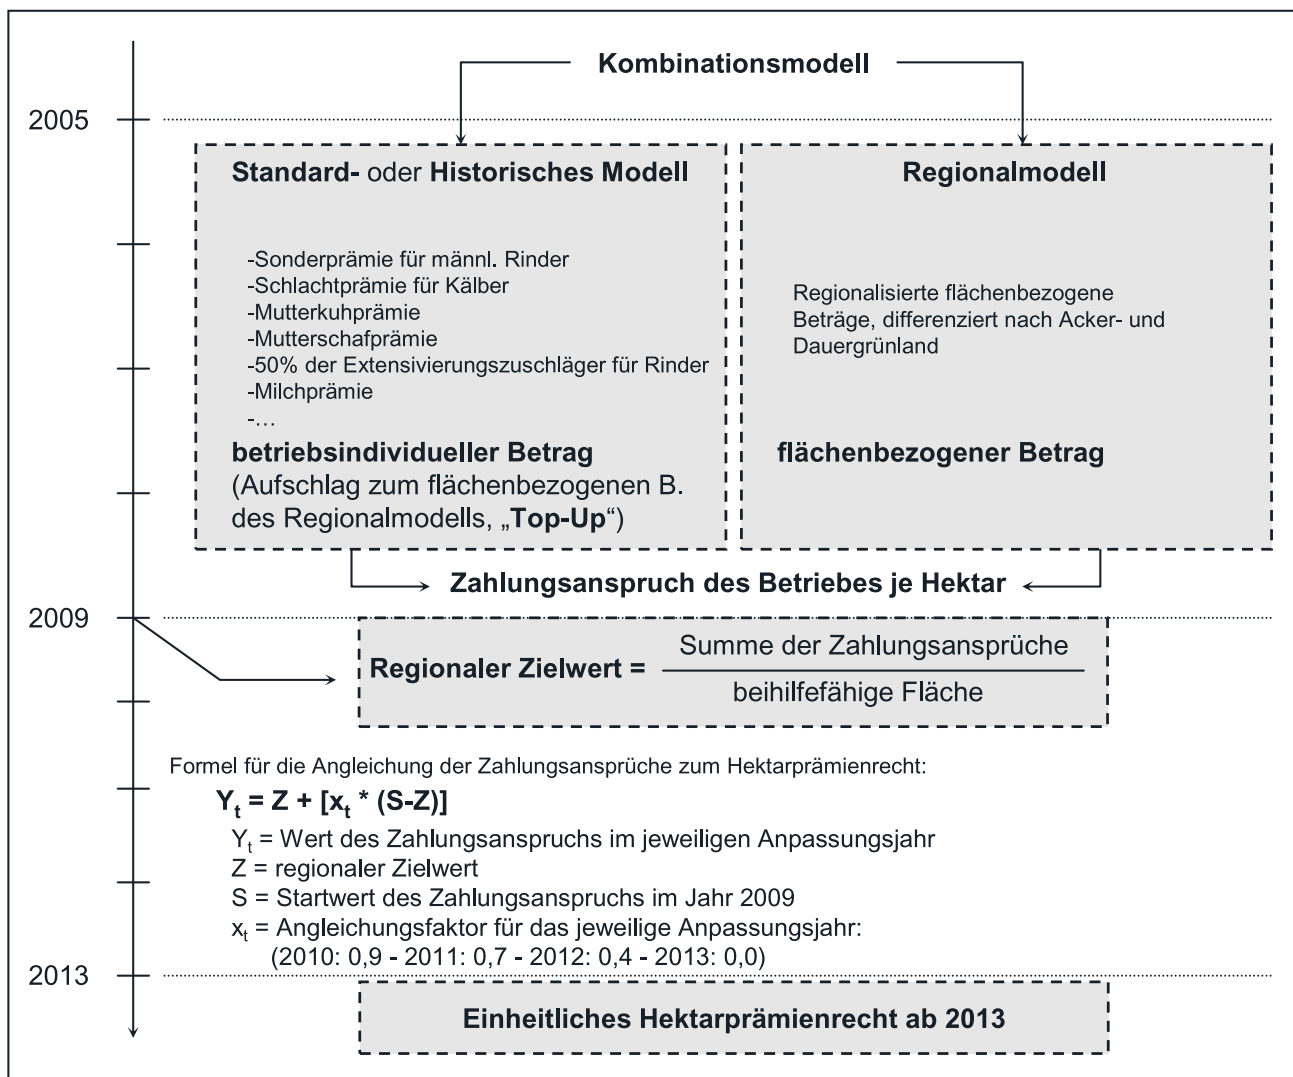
Kombinationsmodell

2005

Standard- oder Historisches Modell

-Sonderprämie für männl. Rinder
-Schlachtprämie für Kälber
-Mutterkuhprämie
-Mutterschafprämie
-50% der Extensivierungszuschläger für Rinder
-Milchprämie
-…

betriebsindividueller Betrag
(Aufschlag zum flächenbezogenen B. des Regionalmodells, „Top-Up“)

Regionalmodell

Regionalisierte flächenbezogene Beträge, differenziert nach Acker- und Dauergrünland

flächenbezogener Betrag

Zahlungsanspruch des Betriebes je Hektar

2009

Regionaler Zielwert = $\frac{\text{Summe der Zahlungsansprüche}}{\text{beihilfefähige Fläche}}$

Formel für die Angleichung der Zahlungsansprüche zum Hektarprämienrecht:

$Y_t = Z + [x_t * (S-Z)]$

$Y_t$ = Wert des Zahlungsanspruchs im jeweiligen Anpassungsjahr
Z = regionaler Zielwert
S = Startwert des Zahlungsanspruchs im Jahr 2009
$x_t$ = Angleichungsfaktor für das jeweilige Anpassungsjahr:
(2010: 0,9 - 2011: 0,7 - 2012: 0,4 - 2013: 0,0)

2013

Einheitliches Hektarprämienrecht ab 2013